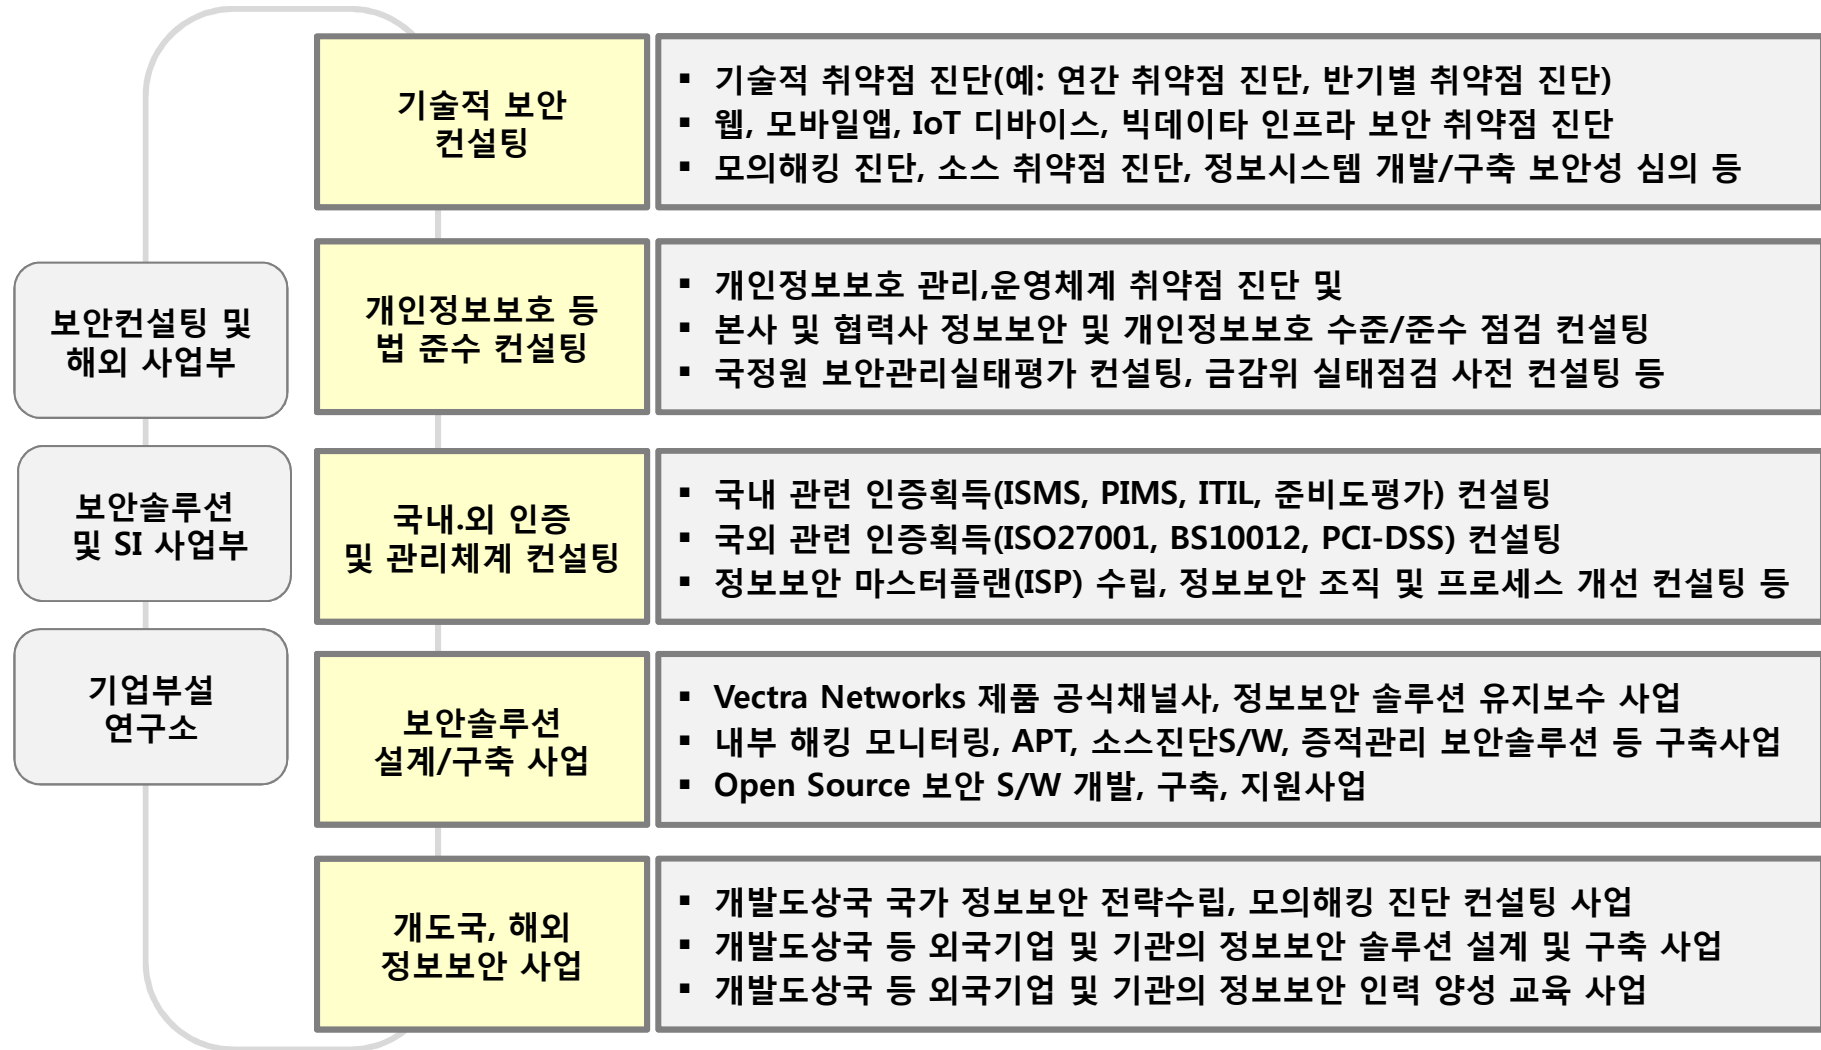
보안컨설팅 및 해외 사업부

보안솔루션 및 SI 사업부

기업부설 연구소

기술적 보안 컨설팅

▪ 기술적 취약점 진단(예: 연간 취약점 진단, 반기별 취약점 진단)
▪ 웹, 모바일앱, IoT 디바이스, 빅데이타 인프라 보안 취약점 진단
▪ 모의해킹 진단, 소스 취약점 진단, 정보시스템 개발/구축 보안성 심의 등

개인정보보호 등 법 준수 컨설팅

▪ 개인정보보호 관리,운영체계 취약점 진단 및
▪ 본사 및 협력사 정보보안 및 개인정보보호 수준/준수 점검 컨설팅
▪ 국정원 보안관리실태평가 컨설팅, 금감위 실태점검 사전 컨설팅 등

국내.외 인증 및 관리체계 컨설팅

▪ 국내 관련 인증획득(ISMS, PIMS, ITIL, 준비도평가) 컨설팅
▪ 국외 관련 인증획득(ISO27001, BS10012, PCI-DSS) 컨설팅
▪ 정보보안 마스터플랜(ISP) 수립, 정보보안 조직 및 프로세스 개선 컨설팅 등

보안솔루션 설계/구축 사업

▪ Vectra Networks 제품 공식채널사, 정보보안 솔루션 유지보수 사업
▪ 내부 해킹 모니터링, APT, 소스진단S/W, 증적관리 보안솔루션 등 구축사업
▪ Open Source 보안 S/W 개발, 구축, 지원사업

개도국, 해외 정보보안 사업

▪ 개발도상국 국가 정보보안 전략수립, 모의해킹 진단 컨설팅 사업
▪ 개발도상국 등 외국기업 및 기관의 정보보안 솔루션 설계 및 구축 사업
▪ 개발도상국 등 외국기업 및 기관의 정보보안 인력 양성 교육 사업